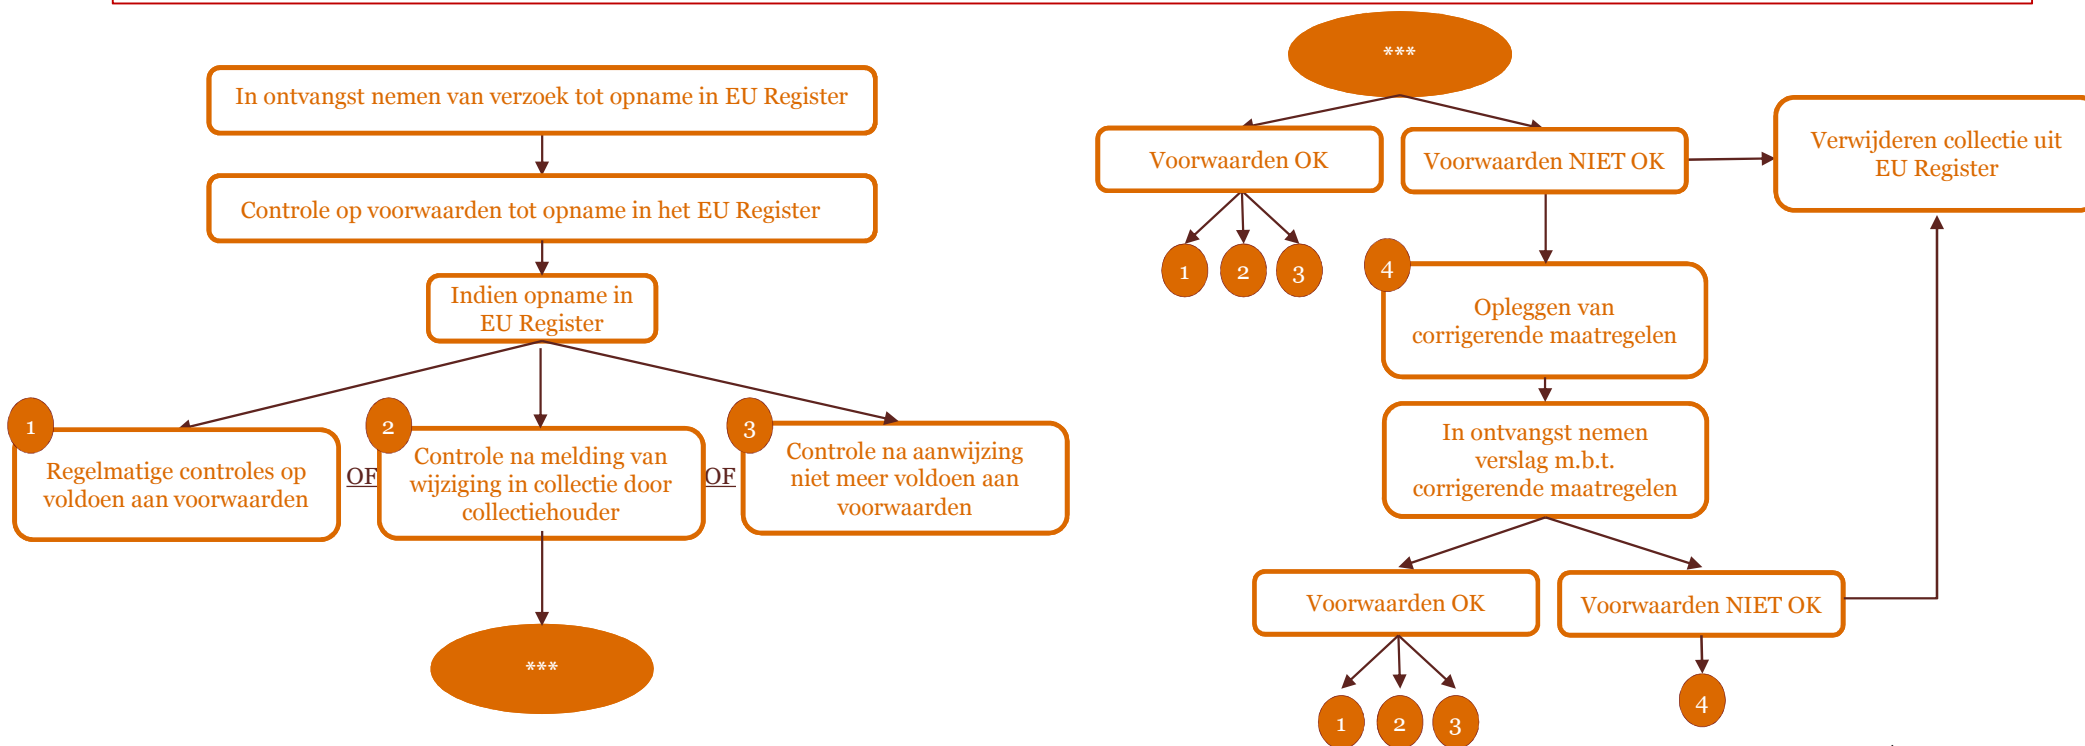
In ontvangst nemen van verzoek tot opname in EU Register

Controle op voorwaarden tot opname in het EU Register

Indien opname in EU Register

1

Regelmatige controles op voldoen aan voorwaarden

OF

2

Controle na melding van wijziging in collectie door collectiehouder

OF

3

Controle na aanwijzing niet meer voldoen aan voorwaarden

***

***

Voorwaarden OK

1 2 3

Voorwaarden NIET OK

Verwijderen collectie uit EU Register

4

Opleggen van corrigerende maatregelen

In ontvangst nemen verslag m.b.t. corrigerende maatregelen

Voorwaarden OK

1 2 3

Voorwaarden NIET OK

4